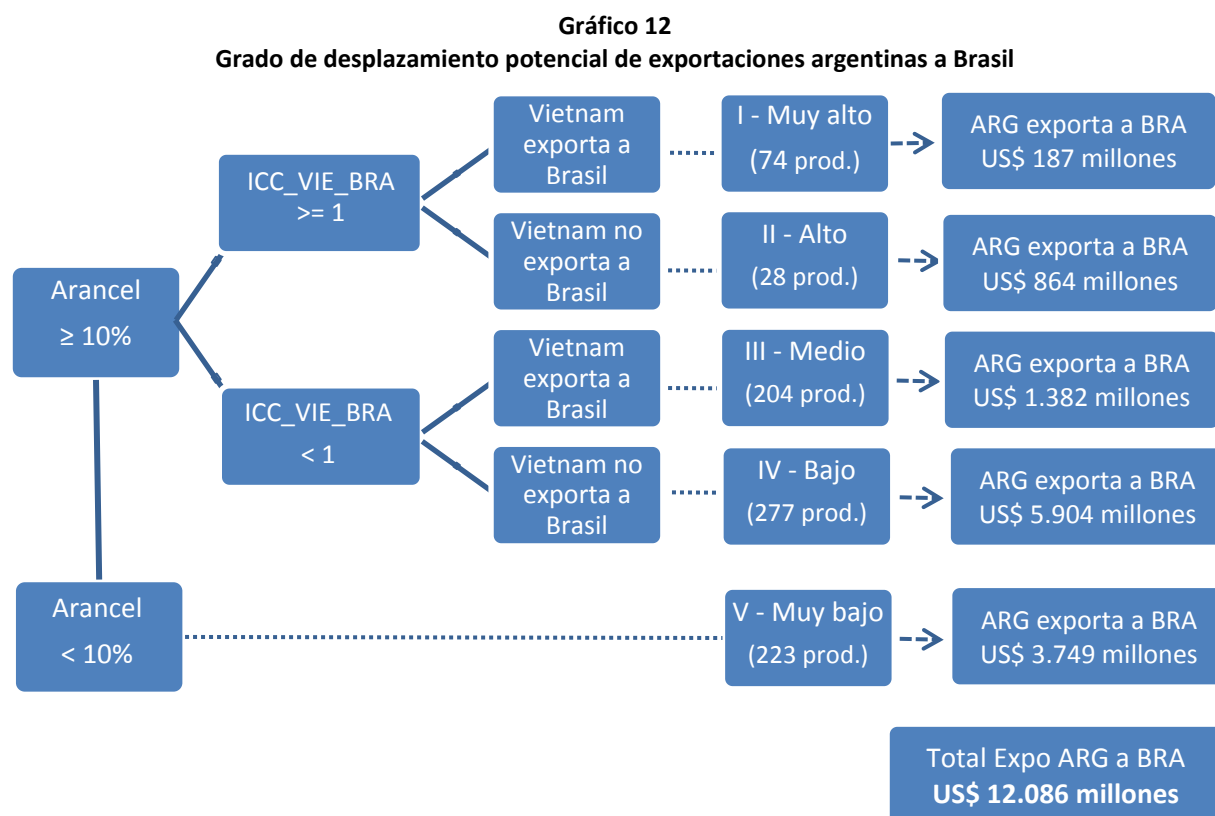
**Gráfico 12**
**Grado de desplazamiento potencial de exportaciones argentinas a Brasil**

Arancel
≥ 10%

ICC_VIE_BRA
>= 1

Vietnam exporta a Brasil

I - Muy alto
(74 prod.)

ARG exporta a BRA
US$ 187 millones

Vietnam no exporta a Brasil

II - Alto
(28 prod.)

ARG exporta a BRA
US$ 864 millones

ICC_VIE_BRA
< 1

Vietnam exporta a Brasil

III - Medio
(204 prod.)

ARG exporta a BRA
US$ 1.382 millones

Vietnam no exporta a Brasil

IV - Bajo
(277 prod.)

ARG exporta a BRA
US$ 5.904 millones

Arancel
< 10%

V - Muy bajo
(223 prod.)

ARG exporta a BRA
US$ 3.749 millones

Total Expo ARG a BRA
**US$ 12.086 millones**